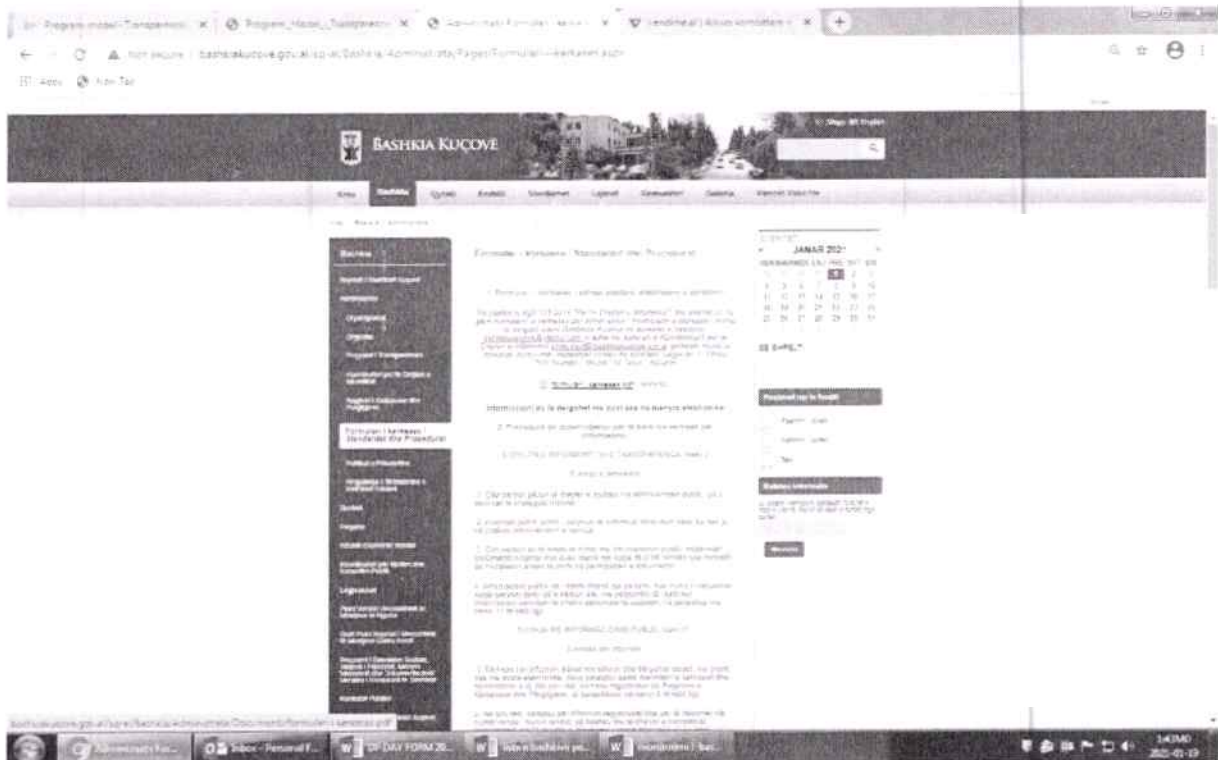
Programi Transparences | Programi_Hapur_Transparencë | Administrata Formulari i kerkeses | Lendinat | ...

Not secure | bashkiakucove.gov.al/sq-al/Bashkia/Administrata/Pages/Formulari-i-kerkeses.aspx

Apps New Tab

BASHKIA KUÇOVE

Shqip English

Kreu Bashkia Qyteti Kultura Lajmet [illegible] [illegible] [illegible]

Bashkia

Formulari i kërkesës / Standardet dhe Procedurat

Formulari i kërkesës / Standardet dhe Procedurat

Informacioni që Iu dërgohet me postë ose me adresë elektronike

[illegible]

JANAR 2021

Formulari i kerkeses.pdf

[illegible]

bashkiakucove.gov.al/sq-al/Bashkia/Administrata/Documents/Formulari i kerkeses.pdf

Administrata Ku... Inbox - Personal F... DF DAY FORM 20... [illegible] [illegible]

1:43 PM
2021-01-19